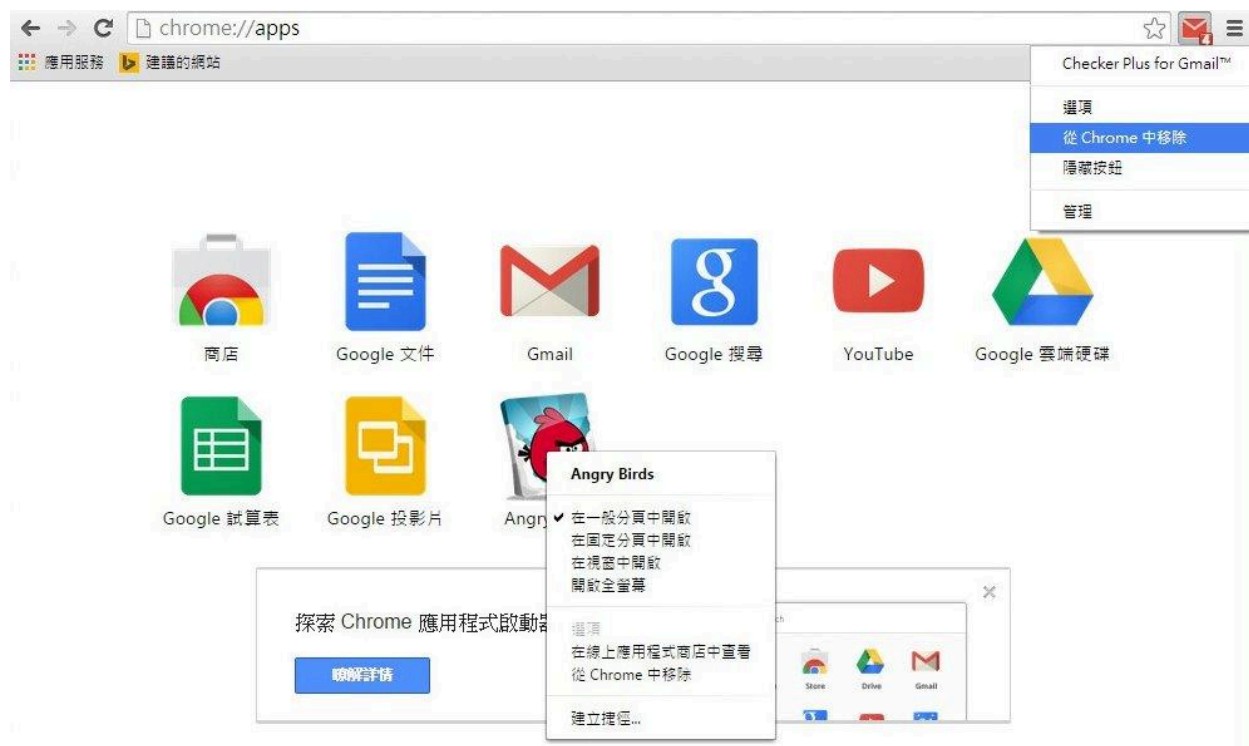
chrome://apps

應用服務 建議的網站

Checker Plus for Gmail™
選項
從 Chrome 中移除
隱藏按鈕
管理

商店
Google 文件
Gmail
Google 搜尋
YouTube
Google 雲端硬碟
Google 試算表
Google 投影片
Angry

Angry Birds
✔ 在一般分頁中開啟
在固定分頁中開啟
在視窗中開啟
開啟全螢幕
選項
在線上應用程式商店中查看
從 Chrome 中移除
建立捷徑...

探索 Chrome 應用程式啟動器
瞭解詳情
×
Store
Drive
Gmail